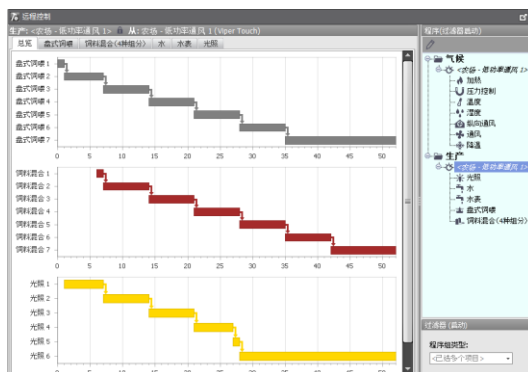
远程控制

生产: <农场 - 低功率通风 1> 从: 农场 - 低功率通风 1 (Viper Touch)

总览 | 盘式饲喂 | 饲料混合(4种组分) | 水 | 水表 | 光照

盘式饲喂 1
盘式饲喂 2
盘式饲喂 3
盘式饲喂 4
盘式饲喂 5
盘式饲喂 6
盘式饲喂 7

0 5 10 15 20 25 30 35 40 45 50

饲料混合 1
饲料混合 2
饲料混合 3
饲料混合 4
饲料混合 5
饲料混合 6
饲料混合 7

0 5 10 15 20 25 30 35 40 45 50

光照 1
光照 2
光照 3
光照 4
光照 5
光照 6

0 5 10 15 20 25 30 35 40 45 50

程序(过滤器启动)

气候
<农场 - 低功率通风 1>
加热
压力控制
温度
湿度
临时通风
通风
降温
生产
<农场 - 低功率通风 1>
光照
水
水表
盘式饲喂
饲料混合(4种组分)

过滤器 (启动)

程序组类型:
<已选择个项目>